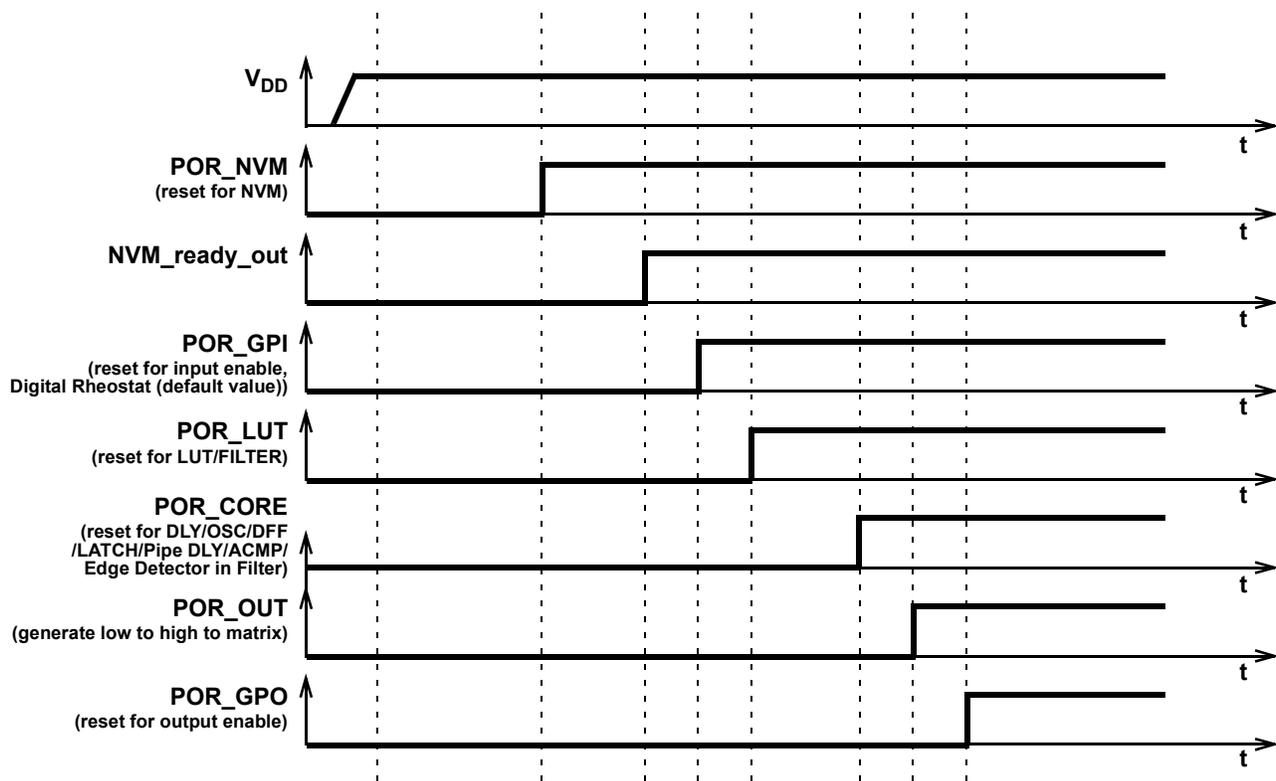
$V_{DD}$

t

POR_NVM
(reset for NVM)

t

NVM_ready_out

t

POR_GPI
(reset for input enable, Digital Rheostat (default value))

t

POR_LUT
(reset for LUT/FILTER)

t

POR_CORE
(reset for DLY/OSC/DFF /LATCH/Pipe DLY/ACMP/ Edge Detector in Filter)

t

POR_OUT
(generate low to high to matrix)

t

POR_GPO
(reset for output enable)

t